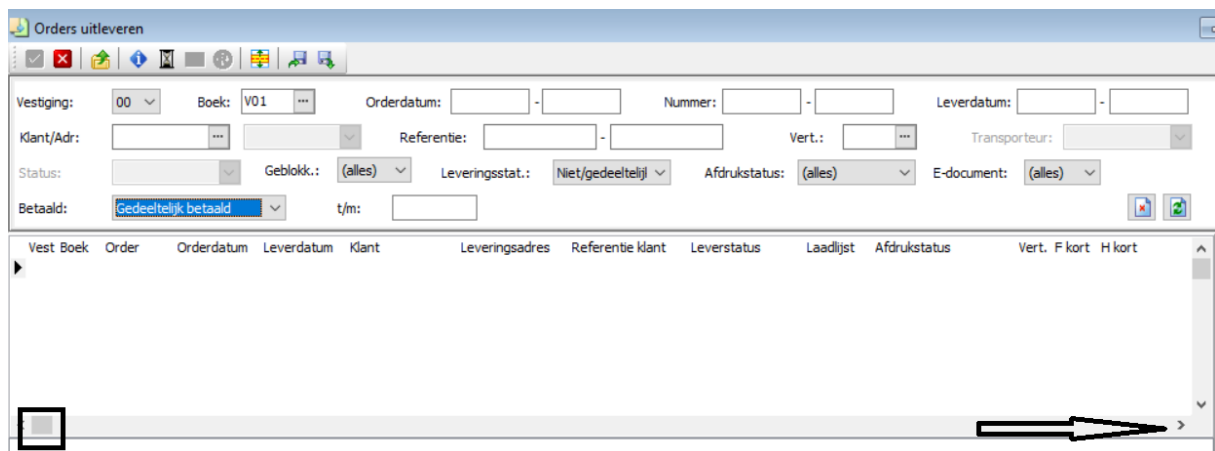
Orders uitleveren

Vestiging: 00 Boek: V01 Orderdatum: - Nummer: - Leverdatum: -

Klant/Adr: Referentie: - Vert.: Transporteur:

Status: Geblokk.: (alles) Leveringsstat.: Niet/gedeeltelijl Afdrukstatus: (alles) E-document: (alles)

Betaald: Gedeeltelijk betaald t/m:

| Vest | Boek | Order | Orderdatum | Leverdatum | Klant | Leveringsadres | Referentie klant | Leverstatus | Laadlijst | Afdrukstatus | Vert. | F kort | H kort |
|---|---|---|---|---|---|---|---|---|---|---|---|---|---|